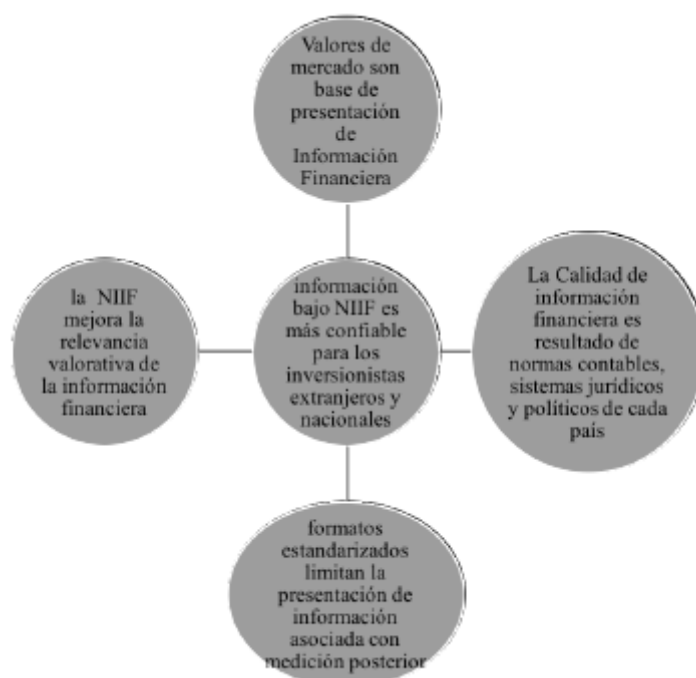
Valores de mercado son base de presentación de Información Financiera

la NIIF mejora la relevancia valorativa de la información financiera

información bajo NIIF es más confiable para los inversionistas extranjeros y nacionales

La Calidad de información financiera es resultado de normas contables, sistemas juridicos y políticos de cada pais

formatos estandarizados limitan la presentación de información asociada con medición posterior